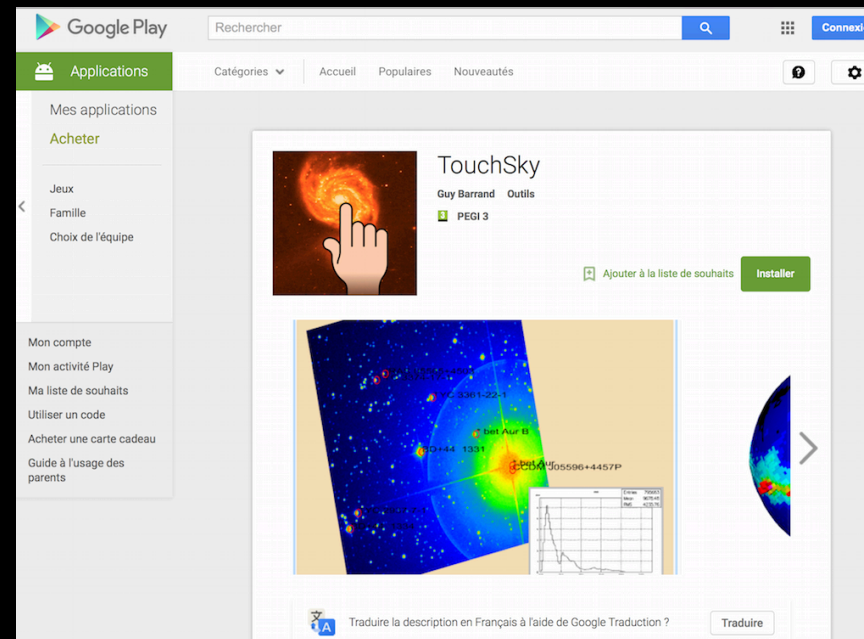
Google Play

Rechercher

Connexi

Applications

Catégories

Accueil

Populaires

Nouveautés

Mes applications

Acheter

Jeux

Famille

Choix de l'équipe

Mon compte

Mon activité Play

Ma liste de souhaits

Utiliser un code

Acheter une carte cadeau

Guide à l'usage des parents

TouchSky

Guy Barrand Outils

PEGI 3

Ajouter à la liste de souhaits

Installer

bet Aur B

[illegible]

Traduire la description en Français à l'aide de Google Traduction ?

Traduire